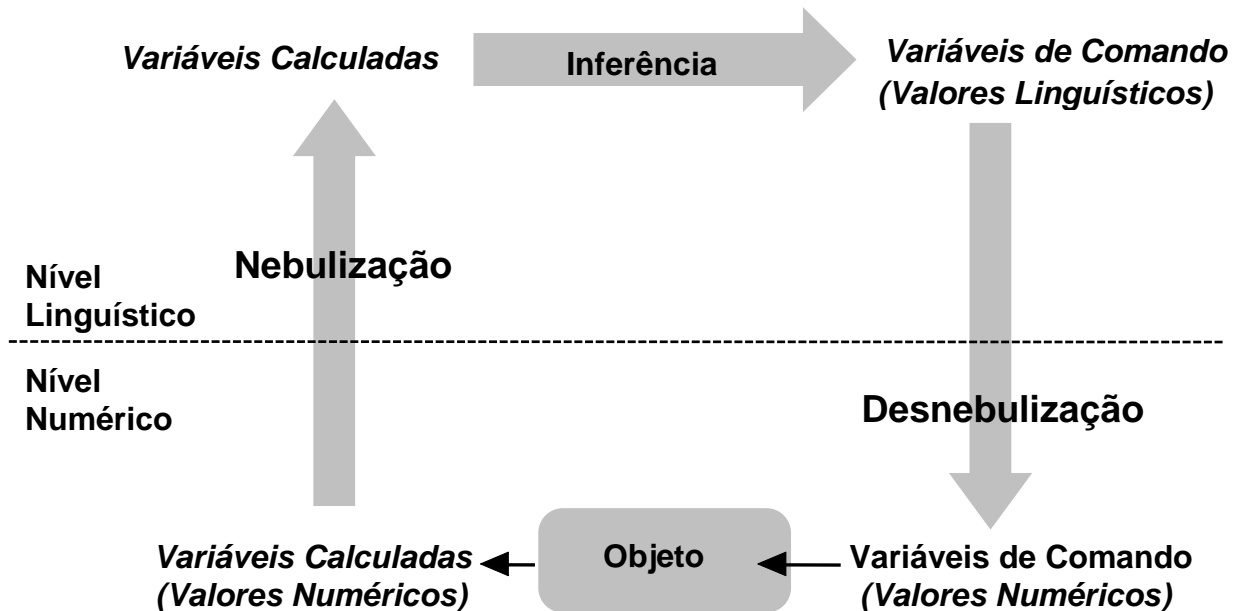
Variáveis Calculadas

Inferência

Variáveis de Comando
(Valores Linguísticos)

Nebulização

Nível
Linguístico

Nível
Numérico

Desnebulização

Variáveis Calculadas
(Valores Numéricos)

Objeto

Variáveis de Comando
(Valores Numéricos)